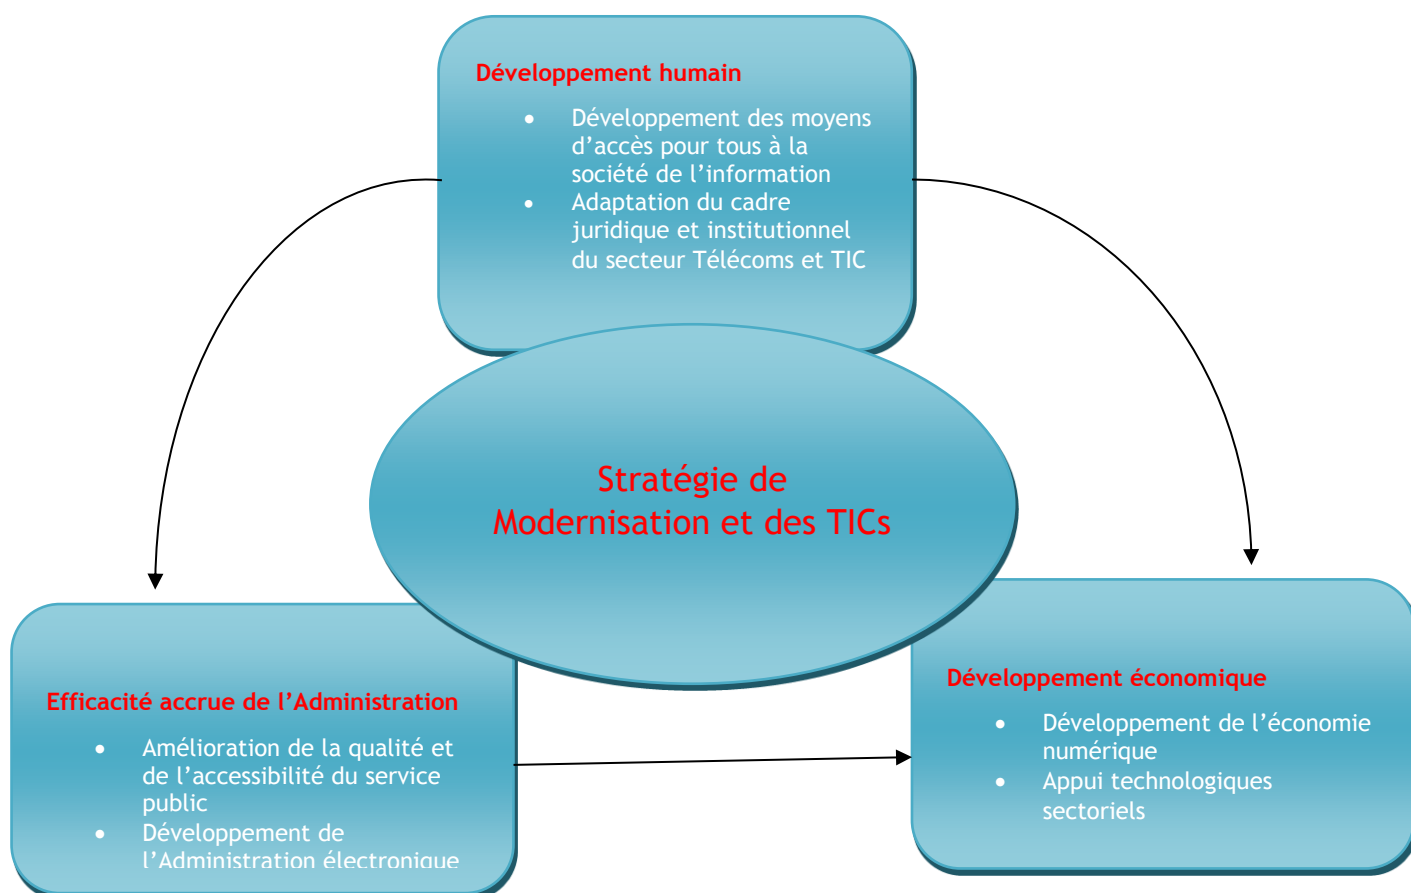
Développement humain

- Développement des moyens d'accès pour tous à la société de l'information
- Adaptation du cadre juridique et institutionnel du secteur Télécoms et TIC

Stratégie de Modernisation et des TICs

Efficacité accrue de l'Administration

- Amélioration de la qualité et de l'accessibilité du service public
- Développement de l'Administration électronique

Développement économique

- Développement de l'économie numérique
- Appui technologiques sectoriels